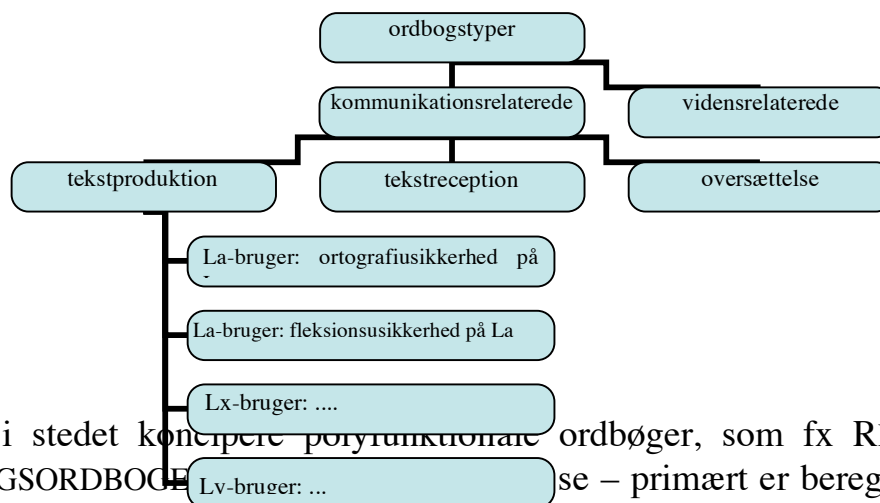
ordbogstyper

kommunikationsrelaterede

vidensrelaterede

tekstproduktion

tekstreception

oversættelse

La-bruger: ortografiusikkerhed på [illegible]

La-bruger: fleksionsusikkerhed på La

Lx-bruger: ....

Ly-bruger: ...

i stedet ko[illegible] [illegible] ordbøger, som fx R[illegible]

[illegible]GSORDBOG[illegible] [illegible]se – primært er bereg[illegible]